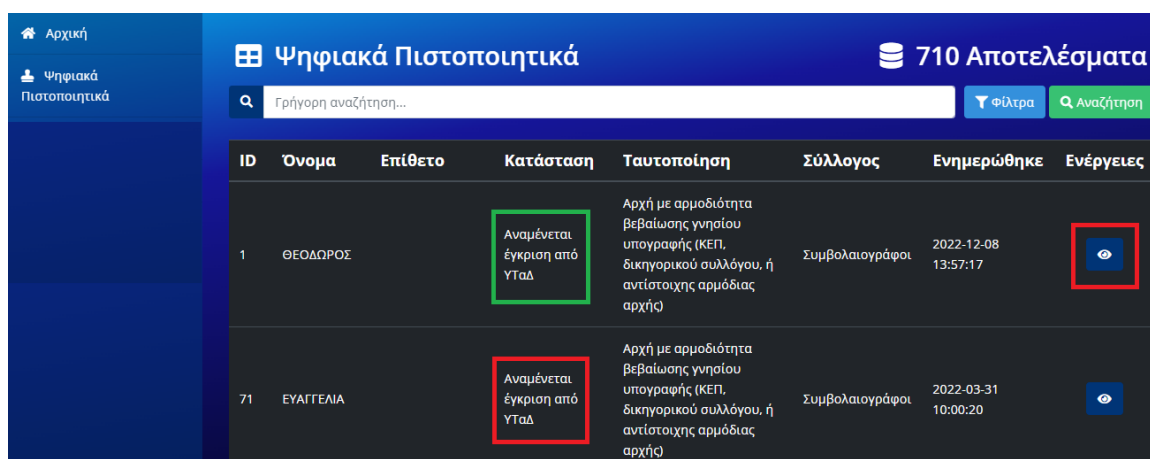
Αρχική

Ψηφιακά Πιστοποιητικά

Ψηφιακά Πιστοποιητικά

710 Αποτελέσματα

Γρήγορη αναζήτηση...

Φίλτρα

Αναζήτηση

| ID | Όνομα | Επίθετο | Κατάσταση | Ταυτοποίηση | Σύλλογος | Ενημερώθηκε | Ενέργειες |
|---|---|---|---|---|---|---|---|
| 1 | ΘΕΟΔΩΡΟΣ | | Αναμένεται έγκριση από ΥΤαΔ | Αρχή με αρμοδιότητα βεβαίωσης γνησίου υπογραφής (ΚΕΠ, δικηγορικού συλλόγου, ή αντίστοιχης αρμόδιας αρχής) | Συμβολαιογράφοι | 2022-12-08 13:57:17 | |
| 71 | ΕΥΑΓΓΕΛΙΑ | | Αναμένεται έγκριση από ΥΤαΔ | Αρχή με αρμοδιότητα βεβαίωσης γνησίου υπογραφής (ΚΕΠ, δικηγορικού συλλόγου, ή αντίστοιχης αρμόδιας αρχής) | Συμβολαιογράφοι | 2022-03-31 10:00:20 | |